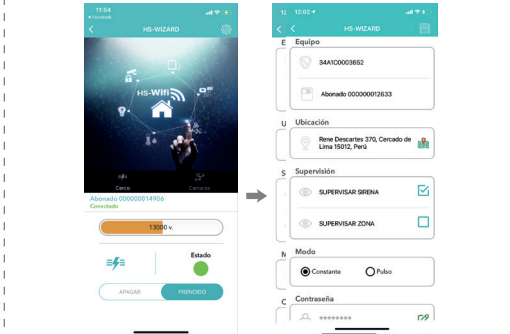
11:54
Facebook
HS-WIZARD
HS-Wifi
Cerco
Cámaras
Abonado 000000014906
Conectado
13000 v.
Estado
APAGAR
PRENDIDO

12:02
HS-WIZARD
Equipo
34A1C0003652
Abonado 000000012633
Ubicación
Rene Descartes 370, Cercado de Lima 15012, Perú
Supervisión
SUPERVISAR SIRENA
SUPERVISAR ZONA
Modo
Constante
Pulso
Contraseña
********
E
U
S
M
C